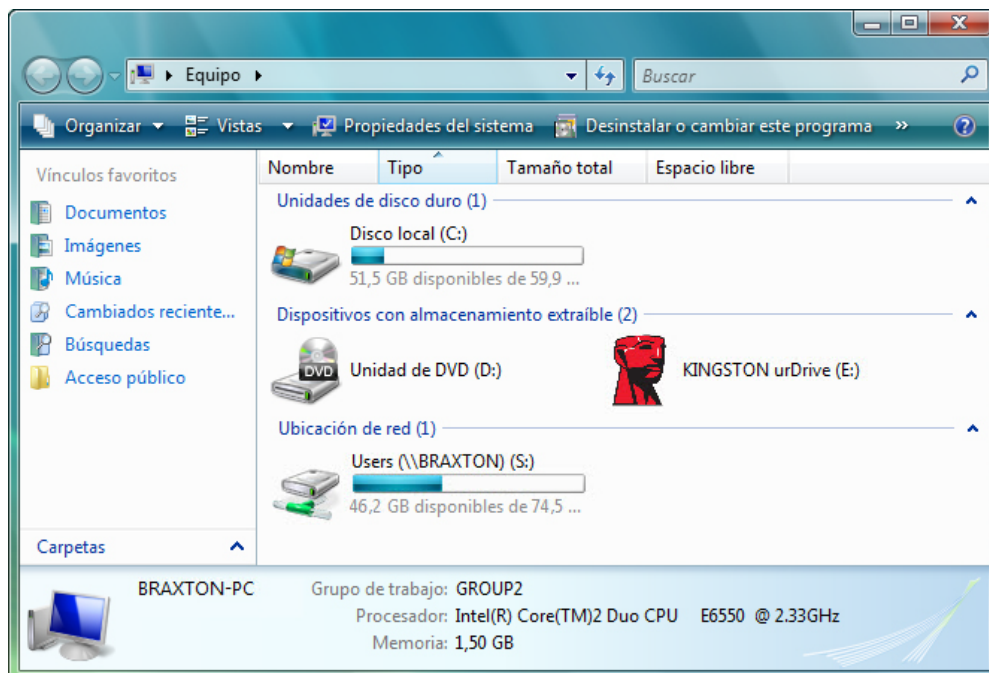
Equipo

Buscar

Organizar Vistas Propiedades del sistema Desinstalar o cambiar este programa »

Vínculos favoritos

Documentos

Imágenes

Música

Cambiados reciente...

Búsquedas

Acceso público

Carpetas

| Nombre | Tipo | Tamaño total | Espacio libre |
|---|---|---|---|

Unidades de disco duro (1)

Disco local (C:)

51,5 GB disponibles de 59,9 ...

Dispositivos con almacenamiento extraíble (2)

DVD

Unidad de DVD (D:)

KINGSTON urDrive (E:)

Ubicación de red (1)

Users (\\BRAXTON) (S:)

46,2 GB disponibles de 74,5 ...

BRAXTON-PC

Grupo de trabajo: GROUP2

Procesador: Intel(R) Core(TM)2 Duo CPU E6550 @ 2.33GHz

Memoria: 1,50 GB